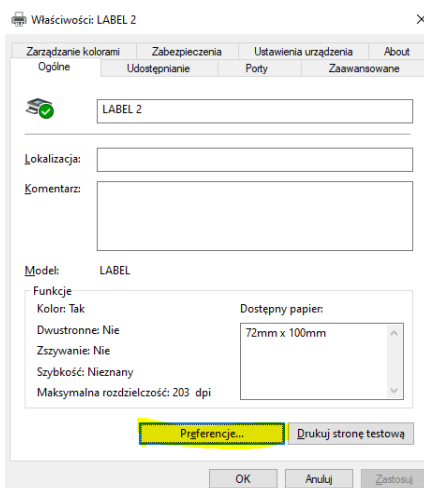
Właściwości: LABEL 2

×

Zarządzanie kolorami | Zabezpieczenia | Ustawienia urządzenia | About

Ogólne | Udostępnianie | Porty | Zaawansowane

LABEL 2

Lokalizacja:

Komentarz:

Model: LABEL

Funkcje

Kolor: Tak

Dwustronne: Nie

Zszywanie: Nie

Szybkość: Nieznany

Maksymalna rozdzielczość: 203 dpi

Dostępny papier:

72mm x 100mm

Preferencje...

Drukuj stronę testową

OK

Anuluj

Zastosuj